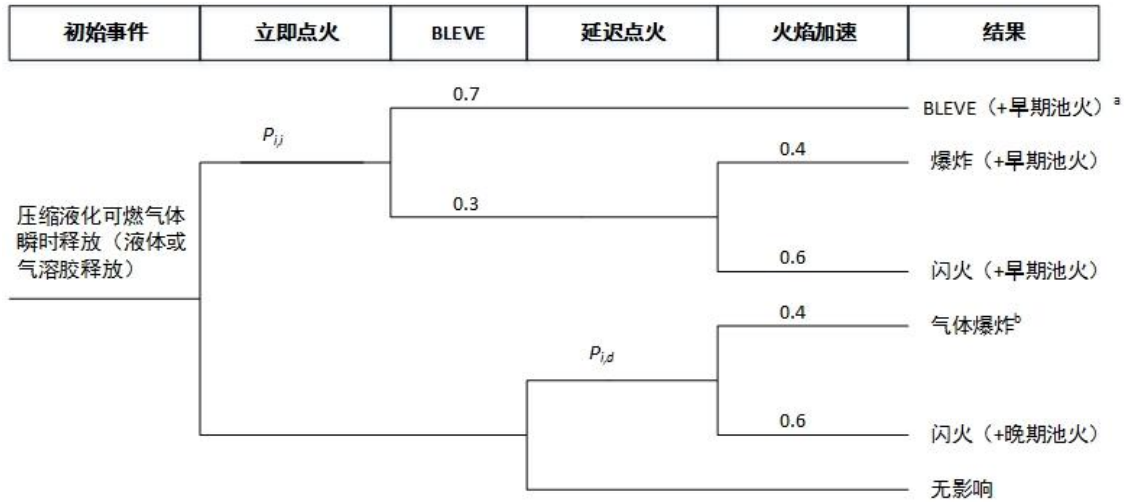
| 初始事件 | 立即点火 | BLEVE | 延迟点火 | 火焰加速 | 结果 |
|---|---|---|---|---|---|

压缩液化可燃气体瞬时释放（液体或气溶胶释放）

$P_{i,i}$

0.7

BLEVE（+早期池火）$^a$

0.3

0.4

爆炸（+早期池火）

0.6

闪火（+早期池火）

$P_{i,d}$

0.4

气体爆炸$^b$

0.6

闪火（+晚期池火）

无影响